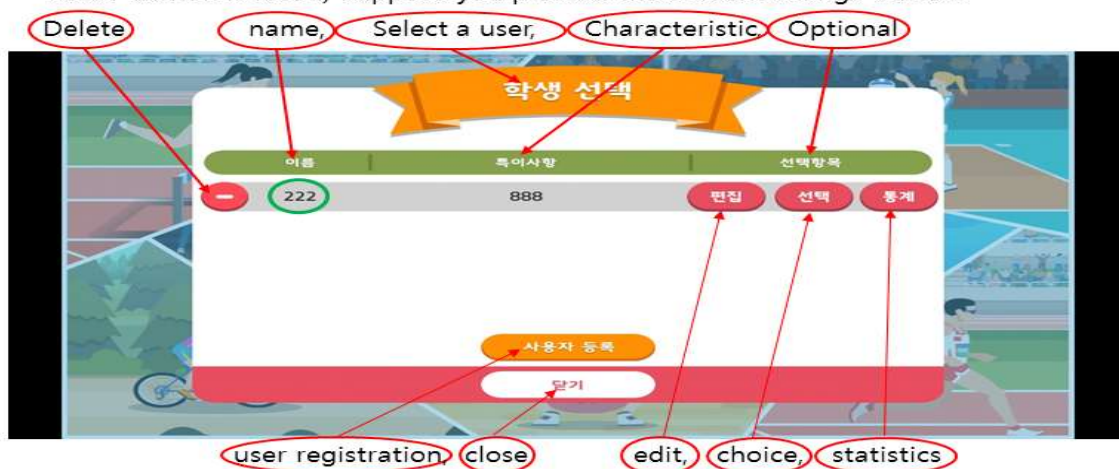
Delete name, Select a user, Characteristic. Optional

학생 선택

| 이름 | 특이사항 | 선택항목 |
|---|---|---|
| 222 | 888 | 편집 선택 통계 |

사용자 등록

닫기

user registration, close edit, choice, statistics